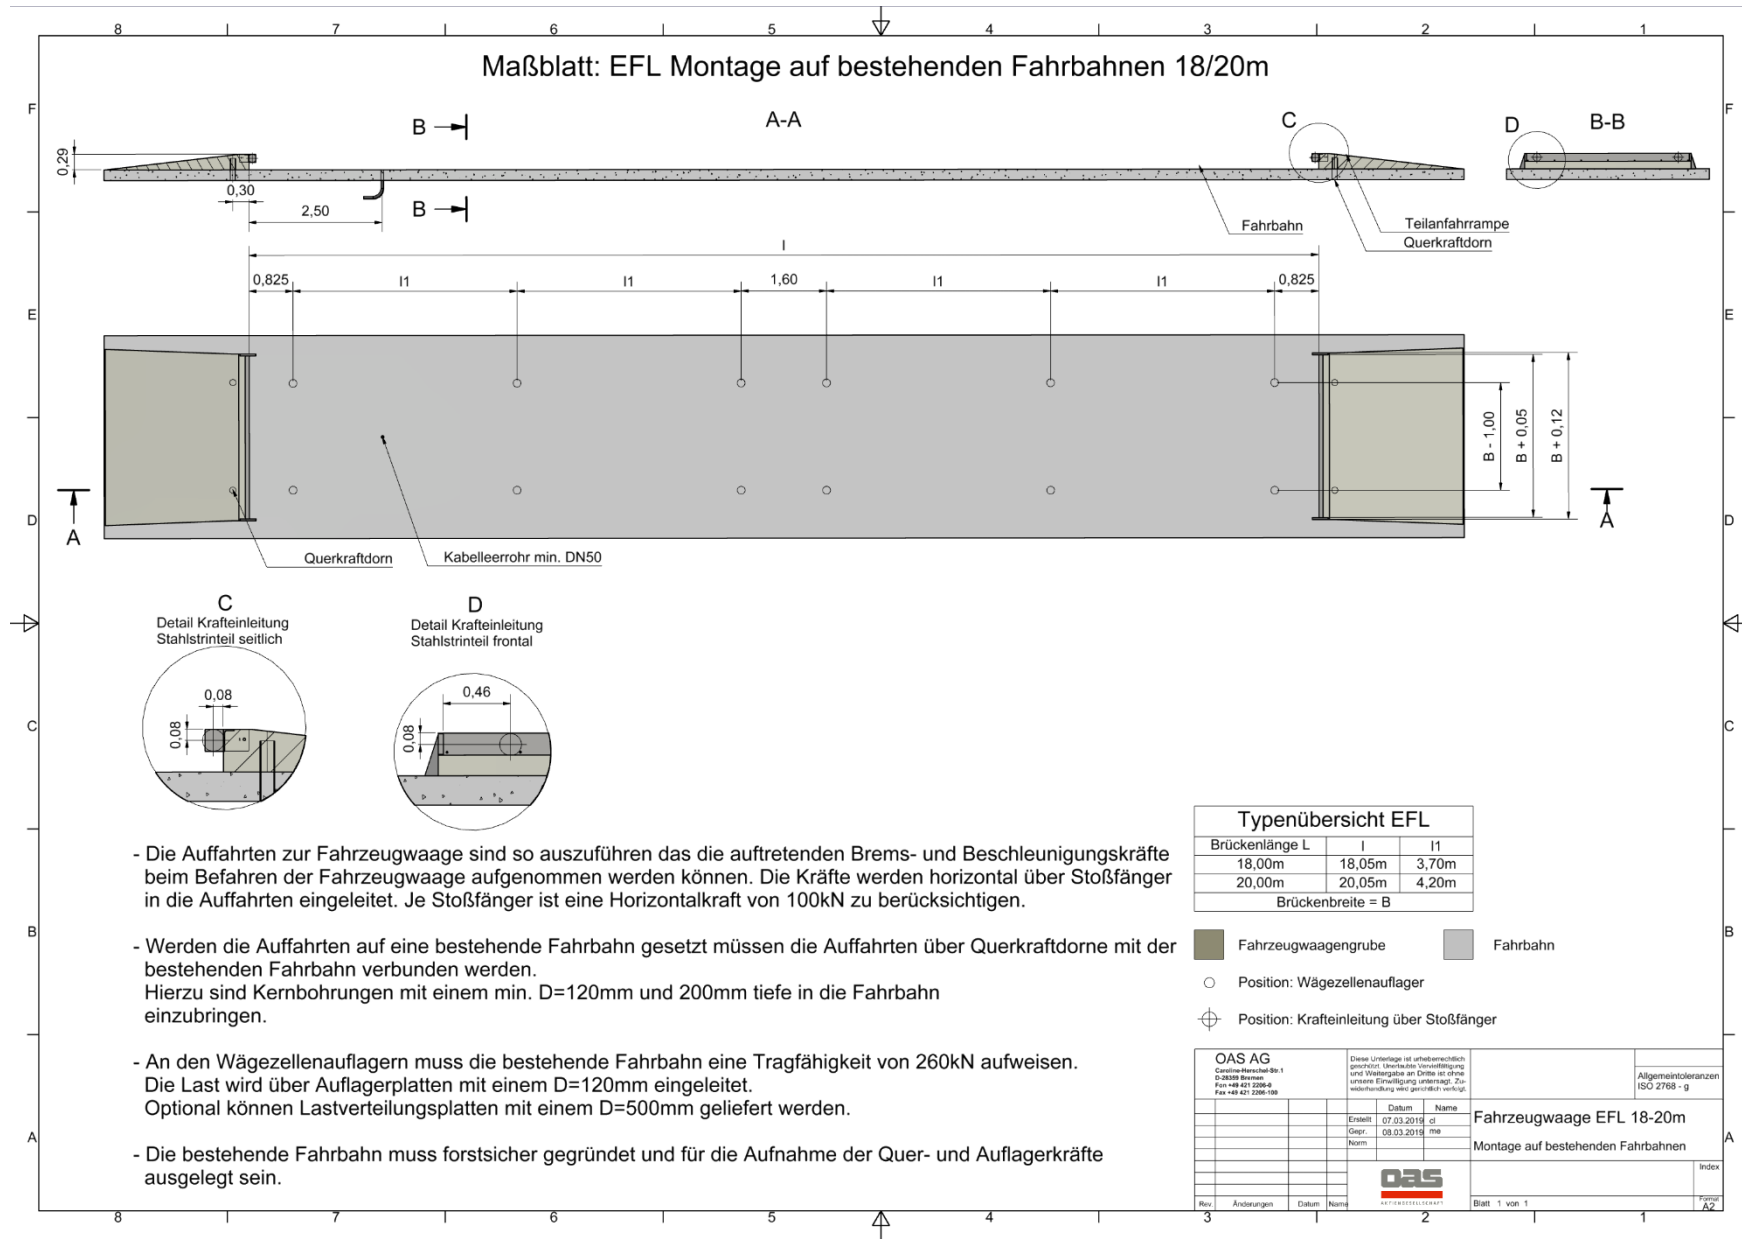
8 7 6 5 4 3 2 1

Maßblatt: EFL Montage auf bestehenden Fahrbahnen 18/20m

F

B

A-A

C

D

B-B

0,29

0,30

2,50

B

Fahrbahn

Teilanfahrrampe

Querkraftdorn

l

0,825 l1 l1 1,60 l1 l1 0,825

E

B - 1,00

B + 0,05

B + 0,12

D

A

A

Querkraftdorn

Kabelleerrohr min. DN50

C
Detail Krafteinleitung
Stahlstrinteil seitlich

0,08

0,08

D
Detail Krafteinleitung
Stahlstrinteil frontal

0,46

0,08

C

Typenübersicht EFL

| Brückenlänge L | l | l1 |
|---|---|---|
| 18,00m | 18,05m | 3,70m |
| 20,00m | 20,05m | 4,20m |
| Brückenbreite = B | | |

- Die Auffahrten zur Fahrzeugwaage sind so auszuführen das die auftretenden Brems- und Beschleunigungskräfte beim Befahren der Fahrzeugwaage aufgenommen werden können. Die Kräfte werden horizontal über Stoßfänger in die Auffahrten eingeleitet. Je Stoßfänger ist eine Horizontalkraft von 100kN zu berücksichtigen.

B

- Werden die Auffahrten auf eine bestehende Fahrbahn gesetzt müssen die Auffahrten über Querkraftdorne mit der bestehenden Fahrbahn verbunden werden.
Hierzu sind Kernbohrungen mit einem min. D=120mm und 200mm tiefe in die Fahrbahn einzubringen.

Fahrzeugwaagengrube

Fahrbahn

Position: Wägezellenauflager

Position: Krafteinleitung über Stoßfänger

- An den Wägezellenauflagern muss die bestehende Fahrbahn eine Tragfähigkeit von 260kN aufweisen.
Die Last wird über Auflagerplatten mit einem D=120mm eingeleitet.
Optional können Lastverteilungsplatten mit einem D=500mm geliefert werden.

- Die bestehende Fahrbahn muss forstsicher gegründet und für die Aufnahme der Quer- und Auflagerkräfte ausgelegt sein.

OAS AG
Caroline-Herschel-Str.1
D-28359 Bremen
Fon +49 421 2206-0
Fax +49 421 2206-100

Diese Unterlage ist urheberrechtlich geschützt. Unerlaubte Vervielfältigung und Weitergabe an Dritte ist ohne unsere Einwilligung untersagt. Zuwiderhandlung wird gerichtlich verfolgt.

Allgemeintoleranzen ISO 2768 - g

| | Datum | Name |
|---|---|---|
| Erstellt | 07.03.2019 | cl |
| Gepr. | 08.03.2019 | me |
| Norm | | |

Fahrzeugwaage EFL 18-20m

Montage auf bestehenden Fahrbahnen

Index

oas

AKTIENGESELLSCHAFT

Rev. Änderungen Datum Name

Blatt 1 von 1

Format A2

A

8 7 6 5 4 3 2 1